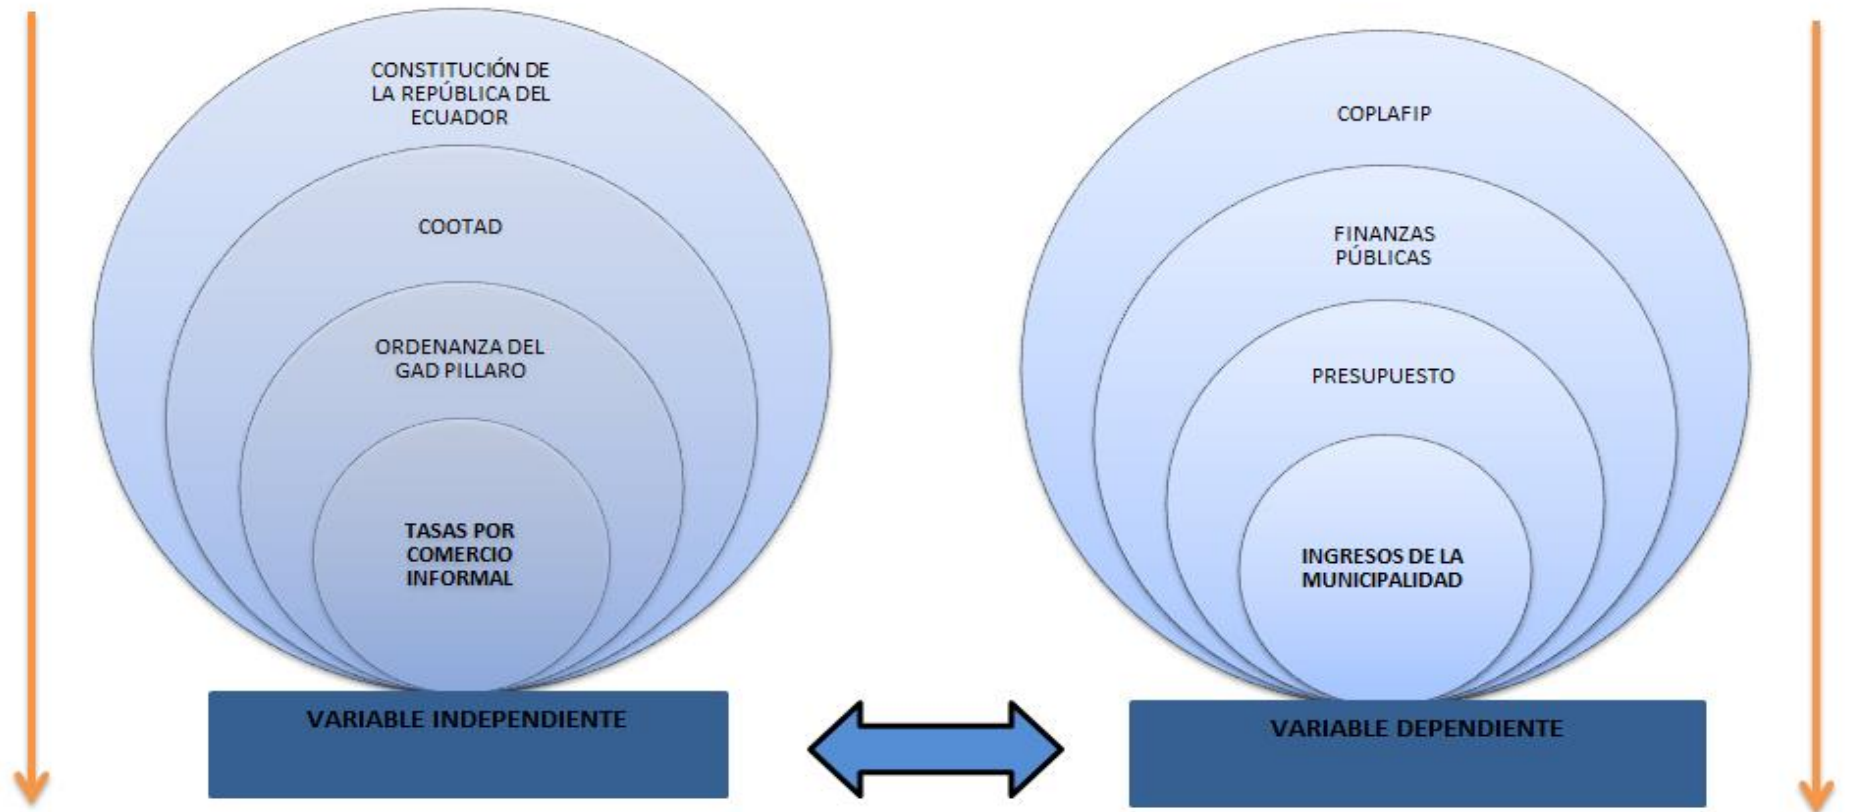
CONSTITUCIÓN DE LA REPÚBLICA DEL ECUADOR

COOTAD

ORDENANZA DEL GAD PILLARO

TASAS POR COMERCIO INFORMAL

VARIABLE INDEPENDIENTE

COPLAFIP

FINANZAS PÚBLICAS

PRESUPUESTO

INGRESOS DE LA MUNICIPALIDAD

VARIABLE DEPENDIENTE